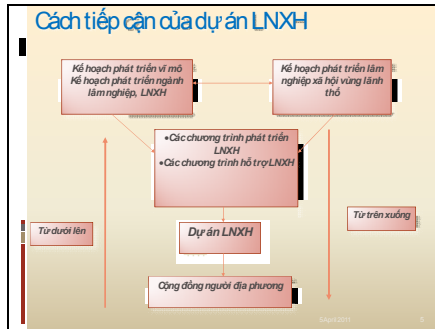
Cách tiếp cận của dự án LNXH

Kế hoạch phát triển vĩ mô
Kế hoạch phát triển ngành lâm nghiệp, LNXH

Kế hoạch phát triển lâm nghiệp xã hội vùng lãnh thổ

•Các chương trình phát triển LNXH
•Các chương trình hỗ trợ LNXH

Từ dưới lên

Từ trên xuống

Dự án LNXH

Cộng đồng người địa phương